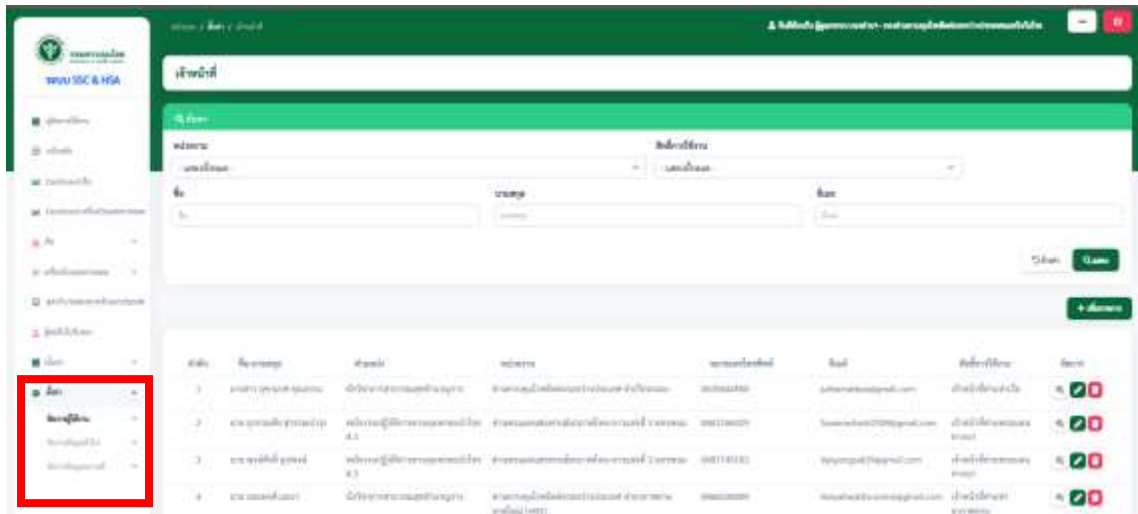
ระบบ SSC & HSA

เจ้าหน้าที่

ค้นหา

หน่วยงาน

สิทธิ์การใช้งาน

ชื่อ

นามสกุล

อีเมล

รีเซ็ต

ค้นหา

+ เพิ่มข้อมูล

| ลำดับ | ชื่อ-นามสกุล | ตำแหน่ง | หน่วยงาน | เบอร์โทรศัพท์ | อีเมล | สิทธิ์การใช้งาน | จัดการ |
|---|---|---|---|---|---|---|---|
| 1 | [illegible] | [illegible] | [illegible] | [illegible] | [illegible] | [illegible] | |
| 2 | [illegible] | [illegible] | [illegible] | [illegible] | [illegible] | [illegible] | |
| 3 | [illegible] | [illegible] | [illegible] | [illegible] | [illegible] | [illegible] | |
| 4 | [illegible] | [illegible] | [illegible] | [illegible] | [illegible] | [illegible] | |